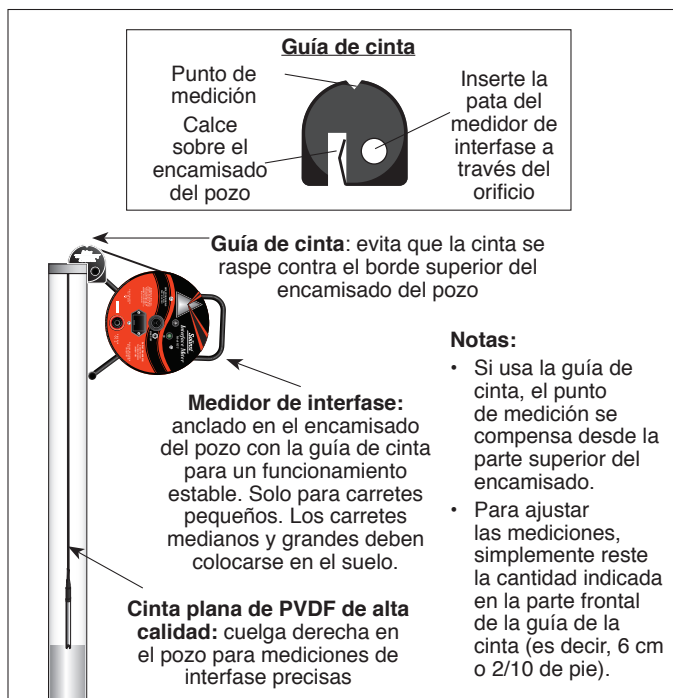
Guía de cinta

Punto de medición

Calce sobre el encamisado del pozo

Inserte la pata del medidor de interfase a través del orificio

Guía de cinta: evita que la cinta se raspe contra el borde superior del encamisado del pozo

Medidor de interfase: anclado en el encamisado del pozo con la guía de cinta para un funcionamiento estable. Solo para carretes pequeños. Los carretes medianos y grandes deben colocarse en el suelo.

Cinta plana de PVDF de alta calidad: cuelga derecha en el pozo para mediciones de interfase precisas

Notas:

• Si usa la guía de cinta, el punto de medición se compensa desde la parte superior del encamisado.

• Para ajustar las mediciones, simplemente reste la cantidad indicada en la parte frontal de la guía de la cinta (es decir, 6 cm o 2/10 de pie).